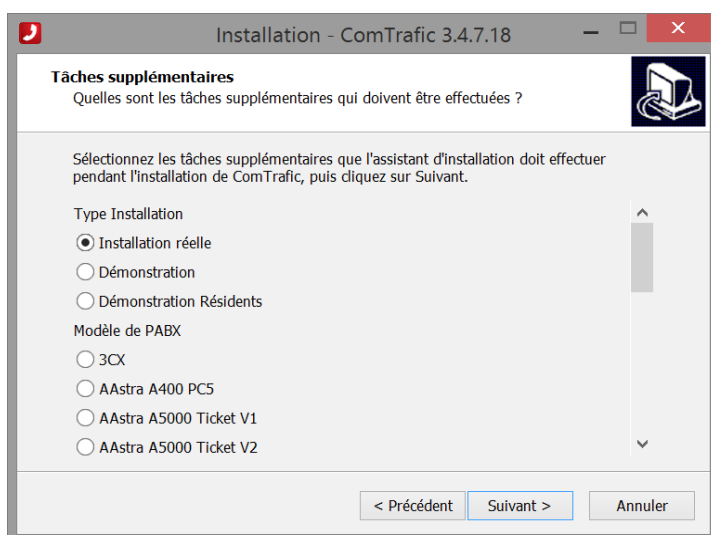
Installation - ComTrafic 3.4.7.18

Tâches supplémentaires
Quelles sont les tâches supplémentaires qui doivent être effectuées ?

Sélectionnez les tâches supplémentaires que l'assistant d'installation doit effectuer pendant l'installation de ComTrafic, puis cliquez sur Suivant.

Type Installation
Installation réelle
Démonstration
Démonstration Résidents
Modèle de PABX
3CX
AAstra A400 PC5
AAstra A5000 Ticket V1
AAstra A5000 Ticket V2

< Précédent
Suivant >
Annuler